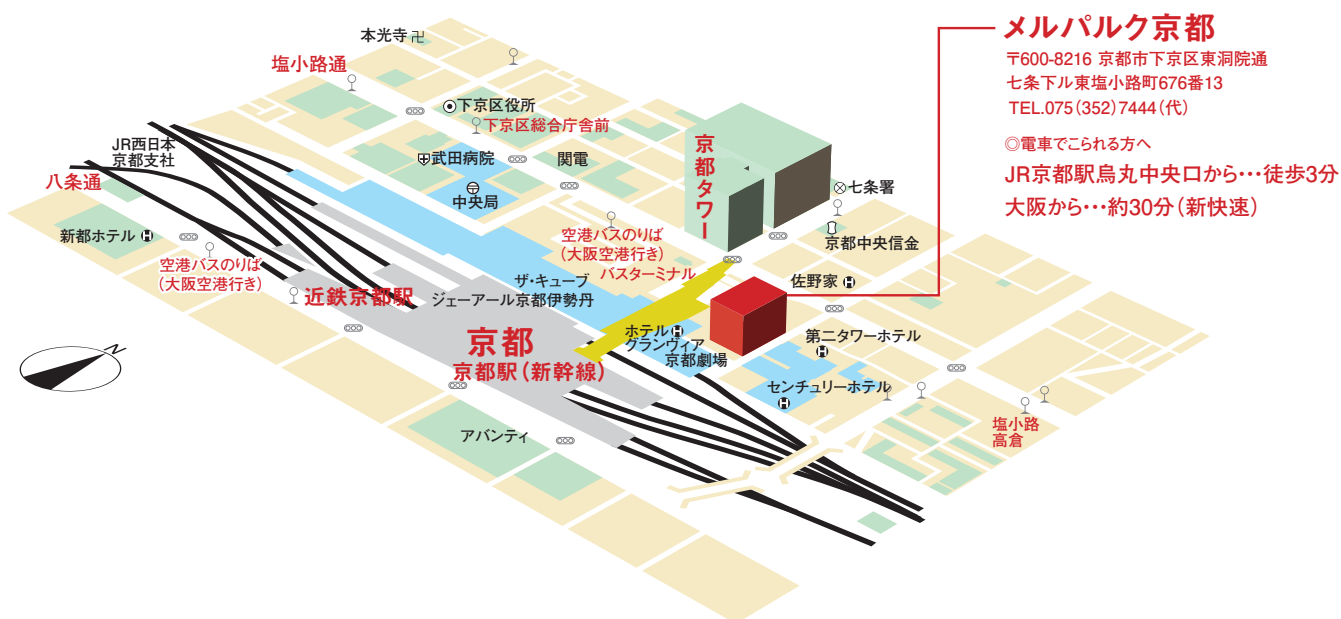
メルパルク京都
〒600-8216 京都市下京区東洞院通
七条下ル東塩小路町676番13
TEL.075（352）7444（代）

◎電車でこられる方へ
JR京都駅烏丸中央口から…徒歩3分
大阪から…約30分（新快速）

本光寺
塩小路通
下京区役所
下京区総合庁舎前
JR西日本
京都支社
八条通
武田病院
関電
中央局
京都タワー
七条署
京都中央信金
新都ホテル
空港バスのりば
（大阪空港行き）
空港バスのりば
（大阪空港行き）
バスターミナル
ザ・キューブ
ジェーアール京都伊勢丹
近鉄京都駅
佐野家
ホテル
グランヴィア
京都劇場
第二タワーホテル
京都
京都駅（新幹線）
センチュリーホテル
塩小路
高倉
アバンティ
N